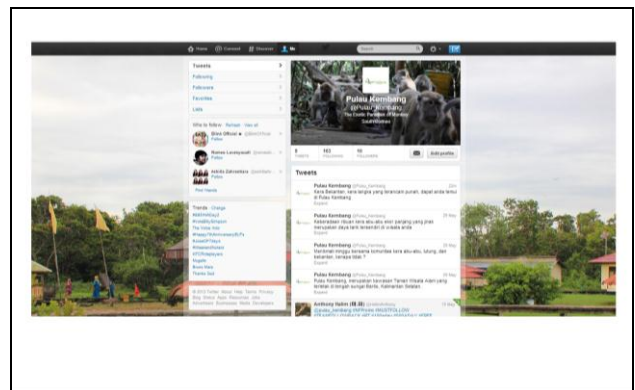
Home Connect Discover Me

Tweets
Following
Followers
Favorites
Lists

Who to follow · Refresh · View all
Follow
Follow
Follow
Find friends

Trends · Change

Pulau Kembang
@Pulau_Kembang
The Exotic Paradise of Monkey
South Borneo

Edit profile

Tweets

Pulau Kembang @Pulau_Kembang
Kera Bekantan, kera langka yang berenam punah, dapat anda temui di Pulau Kembang.
Expand

Pulau Kembang @Pulau_Kembang
Expand

Pulau Kembang @Pulau_Kembang
Expand

Pulau Kembang @Pulau_Kembang
Pulau Kembang, merupakan kawasan Taman Wisata Alam yang terletak di tengah sungai Barito, Kalimantan Selatan.
Expand

Anthony Hakim @
@pulau_kembang